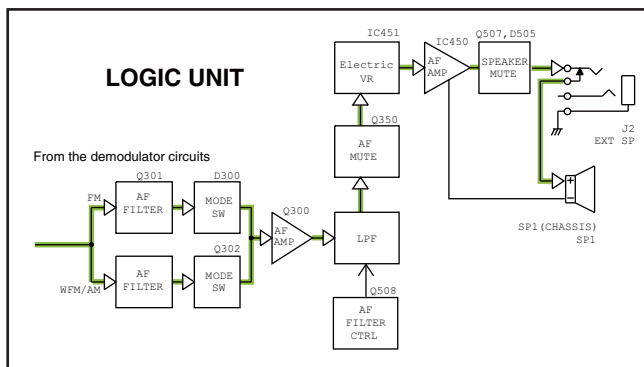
LOGIC UNIT

From the demodulator circuits

FM

WFM/AM

Q301
AF FILTER

AF FILTER

D300
MODE SW

Q302
MODE SW

Q300
AF AMP

LPF

Q508
AF FILTER CTRL

Q350
AF MUTE

IC451
Electric VR

IC450
AF AMP

Q507,D505
SPEAKER MUTE

J2
EXT SP

SP1(CHASSIS)
SP1